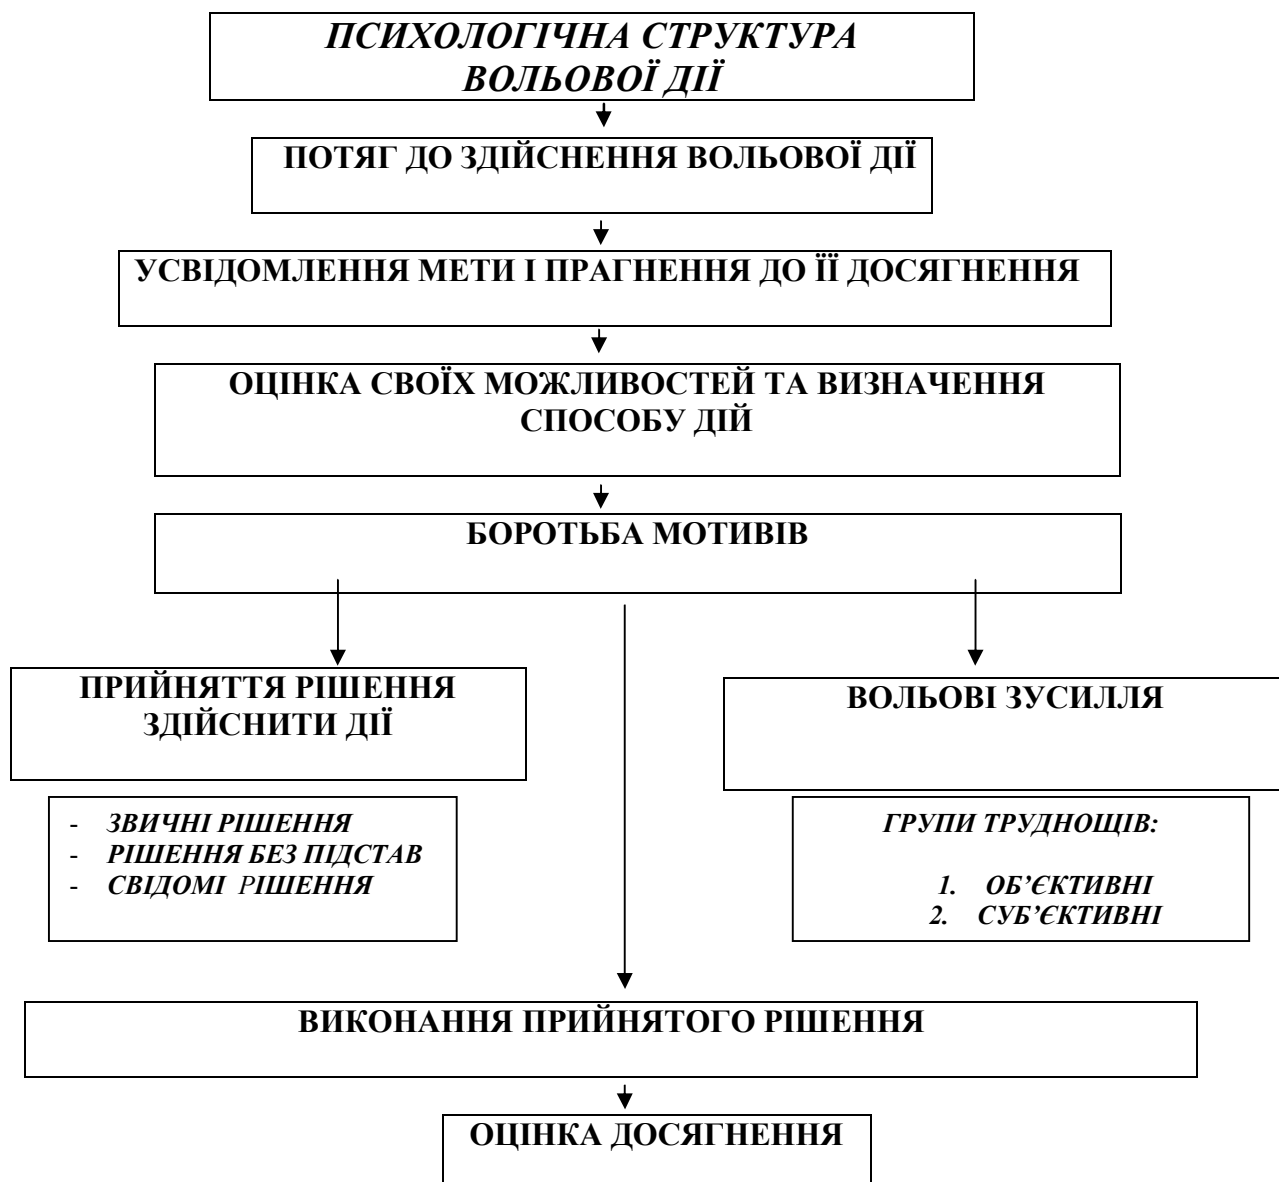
ПСИХОЛОГІЧНА СТРУКТУРА ВОЛЬОВОЇ ДІЇ

ПОТЯГ ДО ЗДІЙСНЕННЯ ВОЛЬОВОЇ ДІЇ

УСВІДОМЛЕННЯ МЕТИ І ПРАГНЕННЯ ДО ЇЇ ДОСЯГНЕННЯ

ОЦІНКА СВОЇХ МОЖЛИВОСТЕЙ ТА ВИЗНАЧЕННЯ СПОСОБУ ДІЙ

БОРОТЬБА МОТИВІВ

ПРИЙНЯТТЯ РІШЕННЯ ЗДІЙСНИТИ ДІЇ

- ЗВИЧНІ РІШЕННЯ
- РІШЕННЯ БЕЗ ПІДСТАВ
- СВІДОМІ РІШЕННЯ

ВОЛЬОВІ ЗУСИЛЛЯ

ГРУПИ ТРУДНОЩІВ:

1. ОБ'ЄКТИВНІ
2. СУБ'ЄКТИВНІ

ВИКОНАННЯ ПРИЙНЯТОГО РІШЕННЯ

ОЦІНКА ДОСЯГНЕННЯ